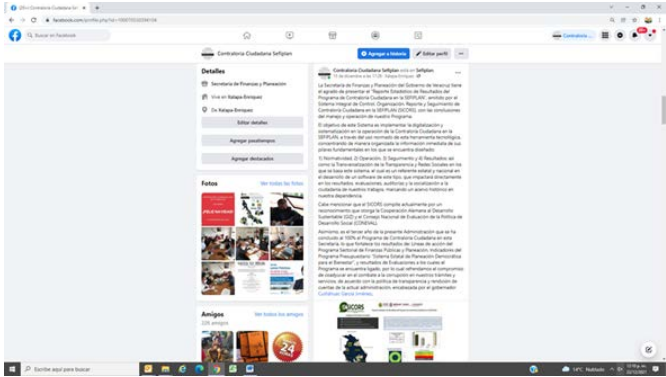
(20+) Contraloría Ciudadana Sef

facebook.com/profile.php?id=100070532094106

Buscar en Facebook

Contraloría Ciudadana Sefiplan

Agregar a historia

Editar perfil

Detalles

Secretaría de Finanzas y Planeación

Vive en Xalapa-Enríquez

De Xalapa-Enríquez

Editar detalles

Agregar pasatiempos

Agregar destacados

Fotos

Ver todas las fotos

Amigos

226 amigos

Ver todos los amigos

Contraloría Ciudadana Sefiplan está en Sefiplan.
11 de diciembre a las 11:28 · Xalapa-Enríquez

La Secretaría de Finanzas y Planeación del Gobierno de Veracruz tiene el agrado de presentar el "Reporte Estadístico de Resultados del Programa de Contraloría Ciudadana en la SEFIPLAN", emitido por el Sistema Integral de Control, Organización, Reporte y Seguimiento de Contraloría Ciudadana en la SEFIPLAN (SICORS), con las conclusiones del manejo y operación de nuestro Programa.

El objetivo de este Sistema es implementar la digitalización y sistematización en la operación de la Contraloría Ciudadana en la SEFIPLAN, a través del uso reiterado de esta herramienta tecnológica, concentrando de manera organizada la información inmediata de sus pilares fundamentales en los que se encuentra diseñado:

1) Normatividad, 2) Operación, 3) Seguimiento y 4) Resultados; así como la Transversalización de la Transparencia y Redes Sociales en los que se basa este sistema, el cual es un referente estatal y nacional en el desarrollo de un software de este tipo, que impactará directamente en los resultados, evaluaciones, auditorías y la socialización a la ciudadanía de nuestros trabajos, marcando un asomo histórico en nuestra dependencia.

Cabe mencionar que el SICORS cumple actualmente por un reconocimiento que otorga la Cooperación Alemana al Desarrollo Sustentable (GIZ) y el Consejo Nacional de Evaluación de la Política de Desarrollo Social (CONEVAL).

Asimismo, es al tercer año de la presente Administración que se ha concluido al 100% el Programa de Contraloría Ciudadana en esta Secretaría, lo que fortalece los resultados de Líneas de acción del Programa Sectorial de Finanzas Públicas y Planeación, Indicadores del Programa Presupuestario "Sistema Estatal de Planeación Democrática para el Bienestar", y resultados de Evaluaciones a los cuales el Programa se encuentra ligado, por lo cual refrendamos el compromiso de coadyuvar en el combate a la corrupción en nuestros trámites y servicios, de acuerdo con la política de transparencia y rendición de cuentas de la actual administración, encabezada por el gobernador Cuitláhuac García Jiménez.

SICORS

Escribe aquí para buscar

14°C Nublado